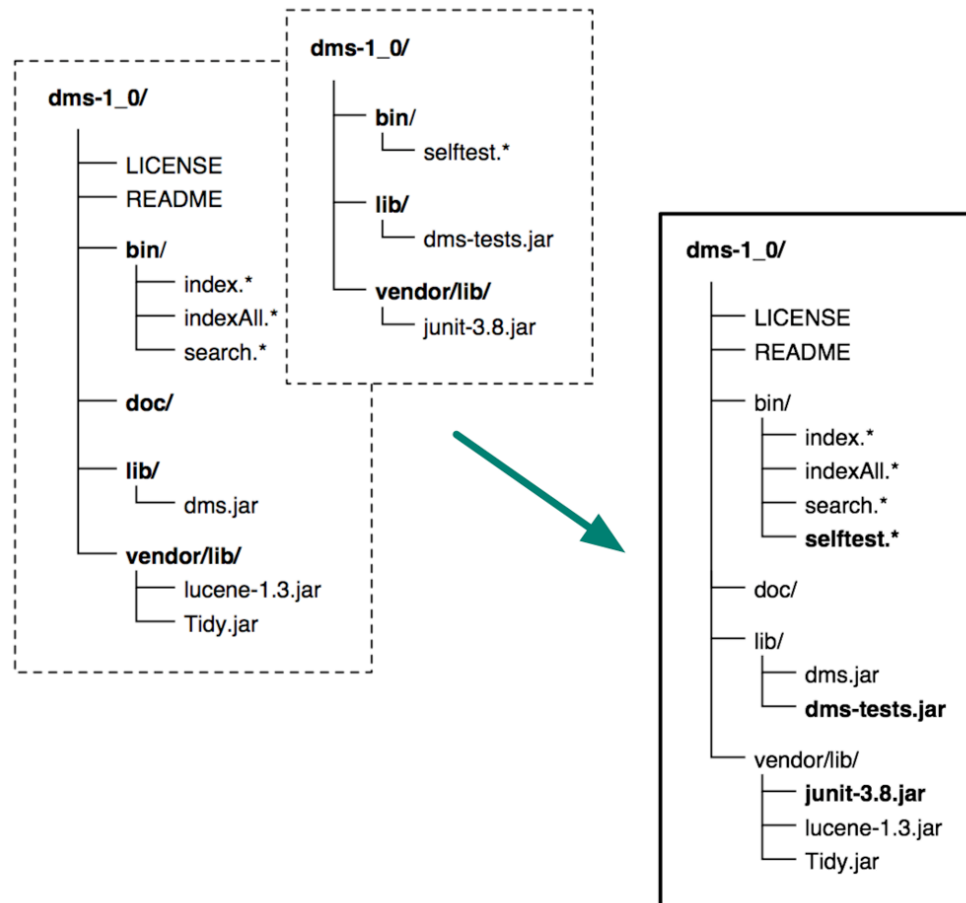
dms-1_0/
LICENSE
README
bin/
index.*
indexAll.*
search.*
doc/
lib/
dms.jar
vendor/lib/
lucene-1.3.jar
Tidy.jar

dms-1_0/
bin/
selftest.*
lib/
dms-tests.jar
vendor/lib/
junit-3.8.jar

dms-1_0/
LICENSE
README
bin/
index.*
indexAll.*
search.*
selftest.*
doc/
lib/
dms.jar
dms-tests.jar
vendor/lib/
junit-3.8.jar
lucene-1.3.jar
Tidy.jar